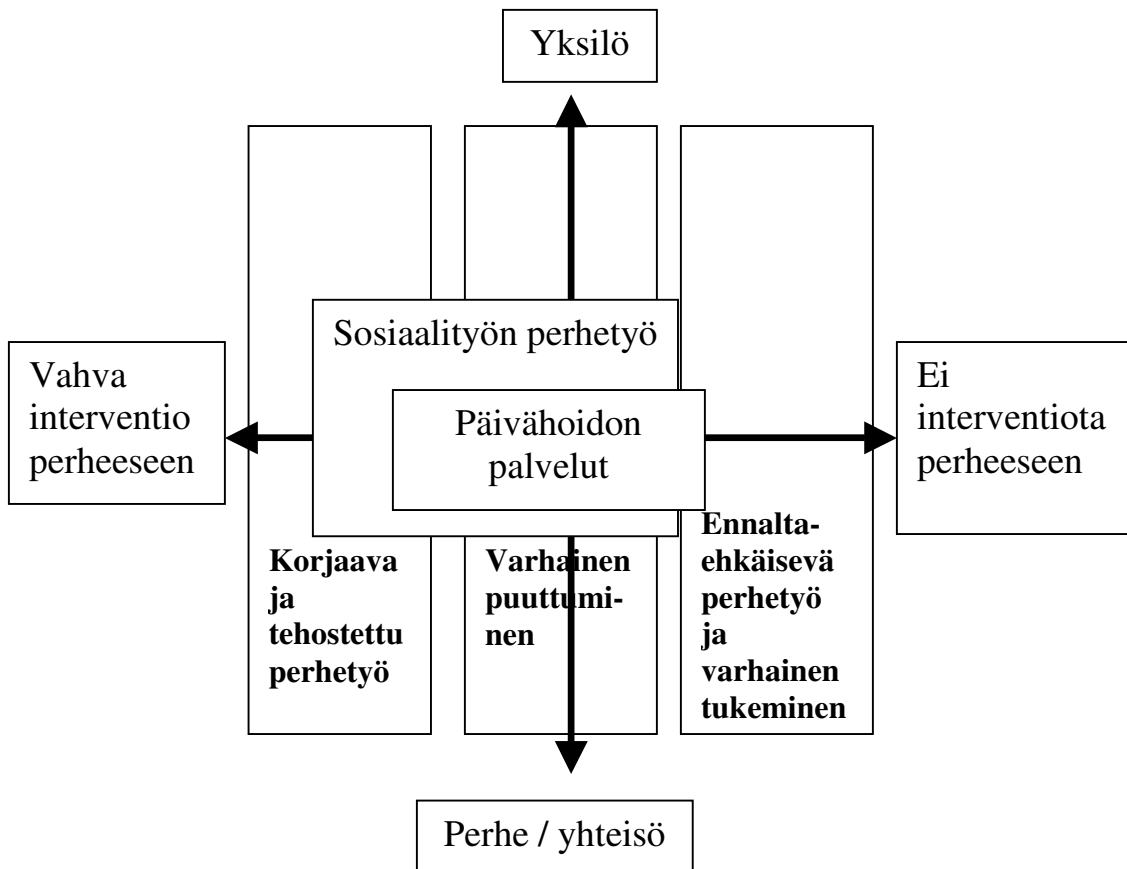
Yksilö

Sosiaalityön perhetyö

Vahva interventio perheeseen

Päivähoidon palvelut

Ei interventiota perheeseen

Korjaava ja tehostettu perhetyö

Varhainen puuttuminen

Ennaltaehkäisevä perhetyö ja varhainen tukeminen

Perhe / yhteisö